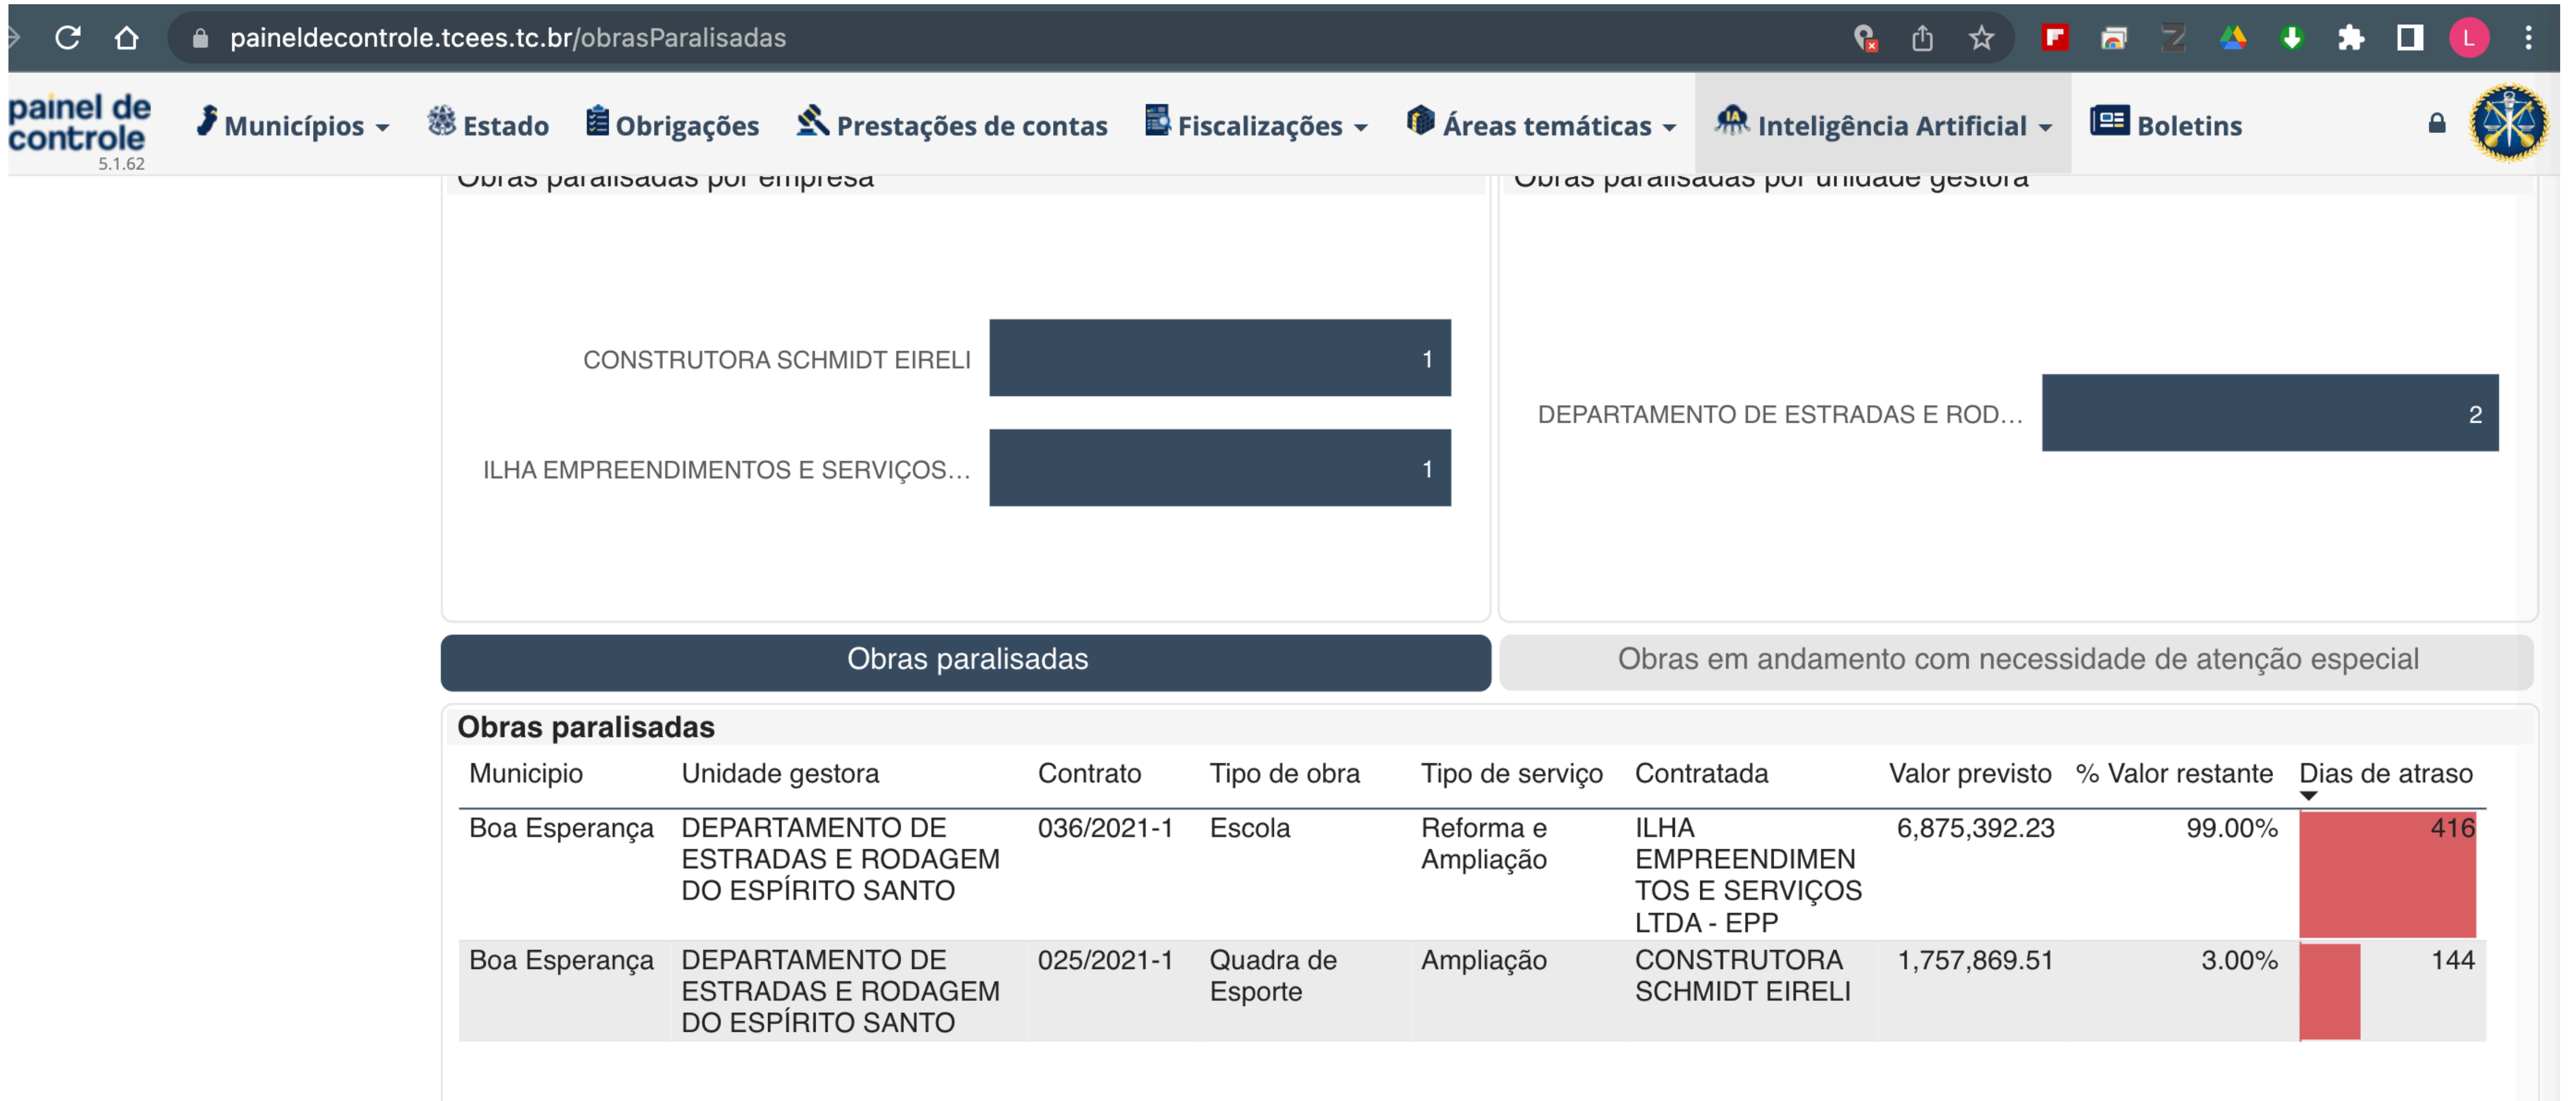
paineldecontrole.tcees.tc.br/obrasParalisadas

painel de controle
5.1.62

Municípios Estado Obrigações Prestações de contas Fiscalizações Áreas temáticas Inteligência Artificial Boletins

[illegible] paralisadas por empresa

CONSTRUTORA SCHMIDT EIRELI 1
ILHA EMPREENDIMENTOS E SERVIÇOS... 1

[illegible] paralisadas por unidade gestora

DEPARTAMENTO DE ESTRADAS E ROD... 2

Obras paralisadas
Obras em andamento com necessidade de atenção especial

Obras paralisadas

| Municipio | Unidade gestora | Contrato | Tipo de obra | Tipo de serviço | Contratada | Valor previsto | % Valor restante | Dias de atraso |
|---|---|---|---|---|---|---|---|---|
| Boa Esperança | DEPARTAMENTO DE ESTRADAS E RODAGEM DO ESPÍRITO SANTO | 036/2021-1 | Escola | Reforma e Ampliação | ILHA EMPREENDIMENTOS E SERVIÇOS LTDA - EPP | 6,875,392.23 | 99.00% | 416 |
| Boa Esperança | DEPARTAMENTO DE ESTRADAS E RODAGEM DO ESPÍRITO SANTO | 025/2021-1 | Quadra de Esporte | Ampliação | CONSTRUTORA SCHMIDT EIRELI | 1,757,869.51 | 3.00% | 144 |